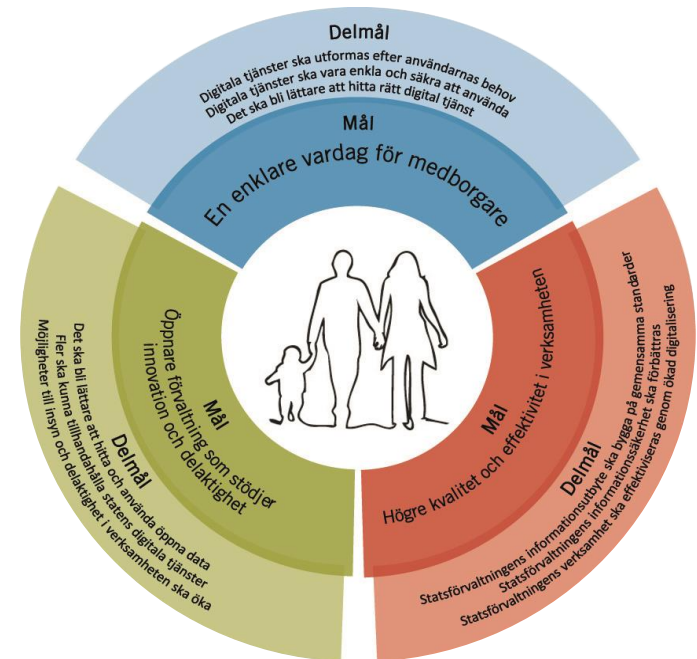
Delmål

Digitala tjänster ska utformas efter användarnas behov
Digitala tjänster ska vara enkla och säkra att använda
Det ska bli lättare att hitta rätt digital tjänst

Mål

En enklare vardag för medborgare

Mål

Öppnare förvaltning som stödjer innovation och delaktighet

Delmål

Det ska bli lättare att hitta och använda öppna data
Fler ska kunna tillhandahålla statens digitala tjänster
Möjligheter till insyn och delaktighet i verksamheten ska öka

Mål

Högre kvalitet och effektivitet i verksamheten

Delmål

Statsförvaltningens informationsutbyte ska bygga på gemensamma standarder
Statsförvaltningens informationssäkerhet ska förbättras
Statsförvaltningens verksamhet ska effektiviseras genom ökad digitalisering